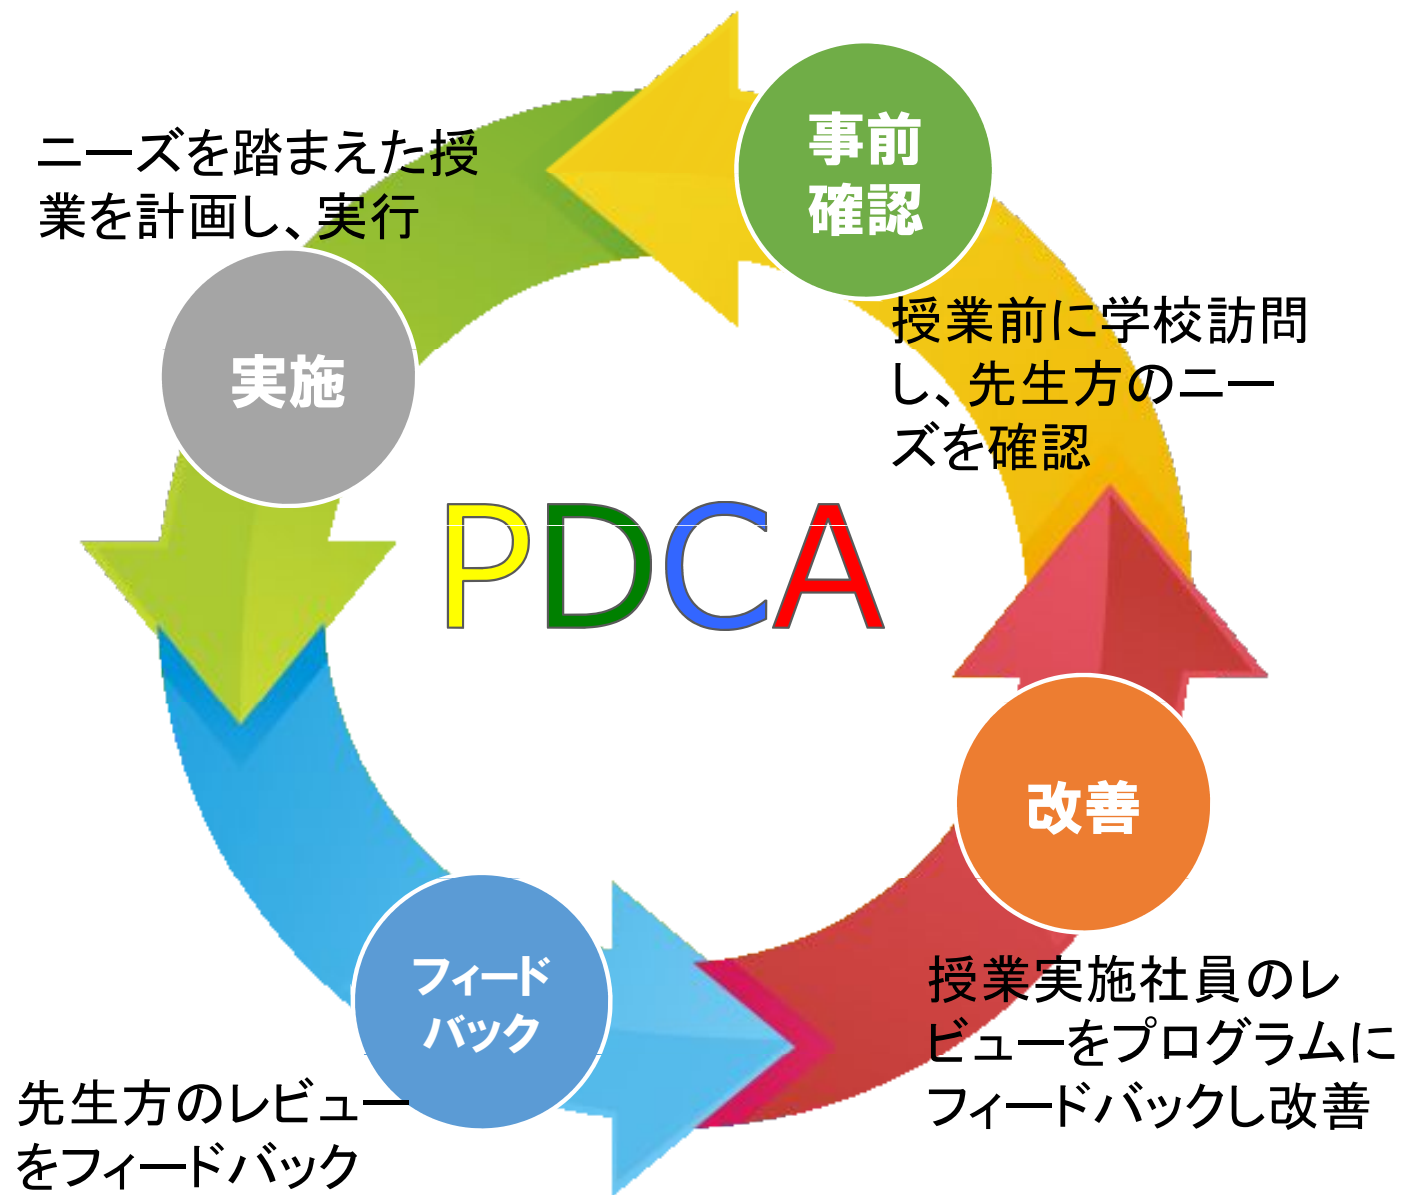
ニーズを踏まえた授業を計画し、実行

事前確認

授業前に学校訪問し、先生方のニーズを確認

実施

PDCA

改善

フィードバック

授業実施社員のレビューをプログラムにフィードバックし改善

先生方のレビューをフィードバック